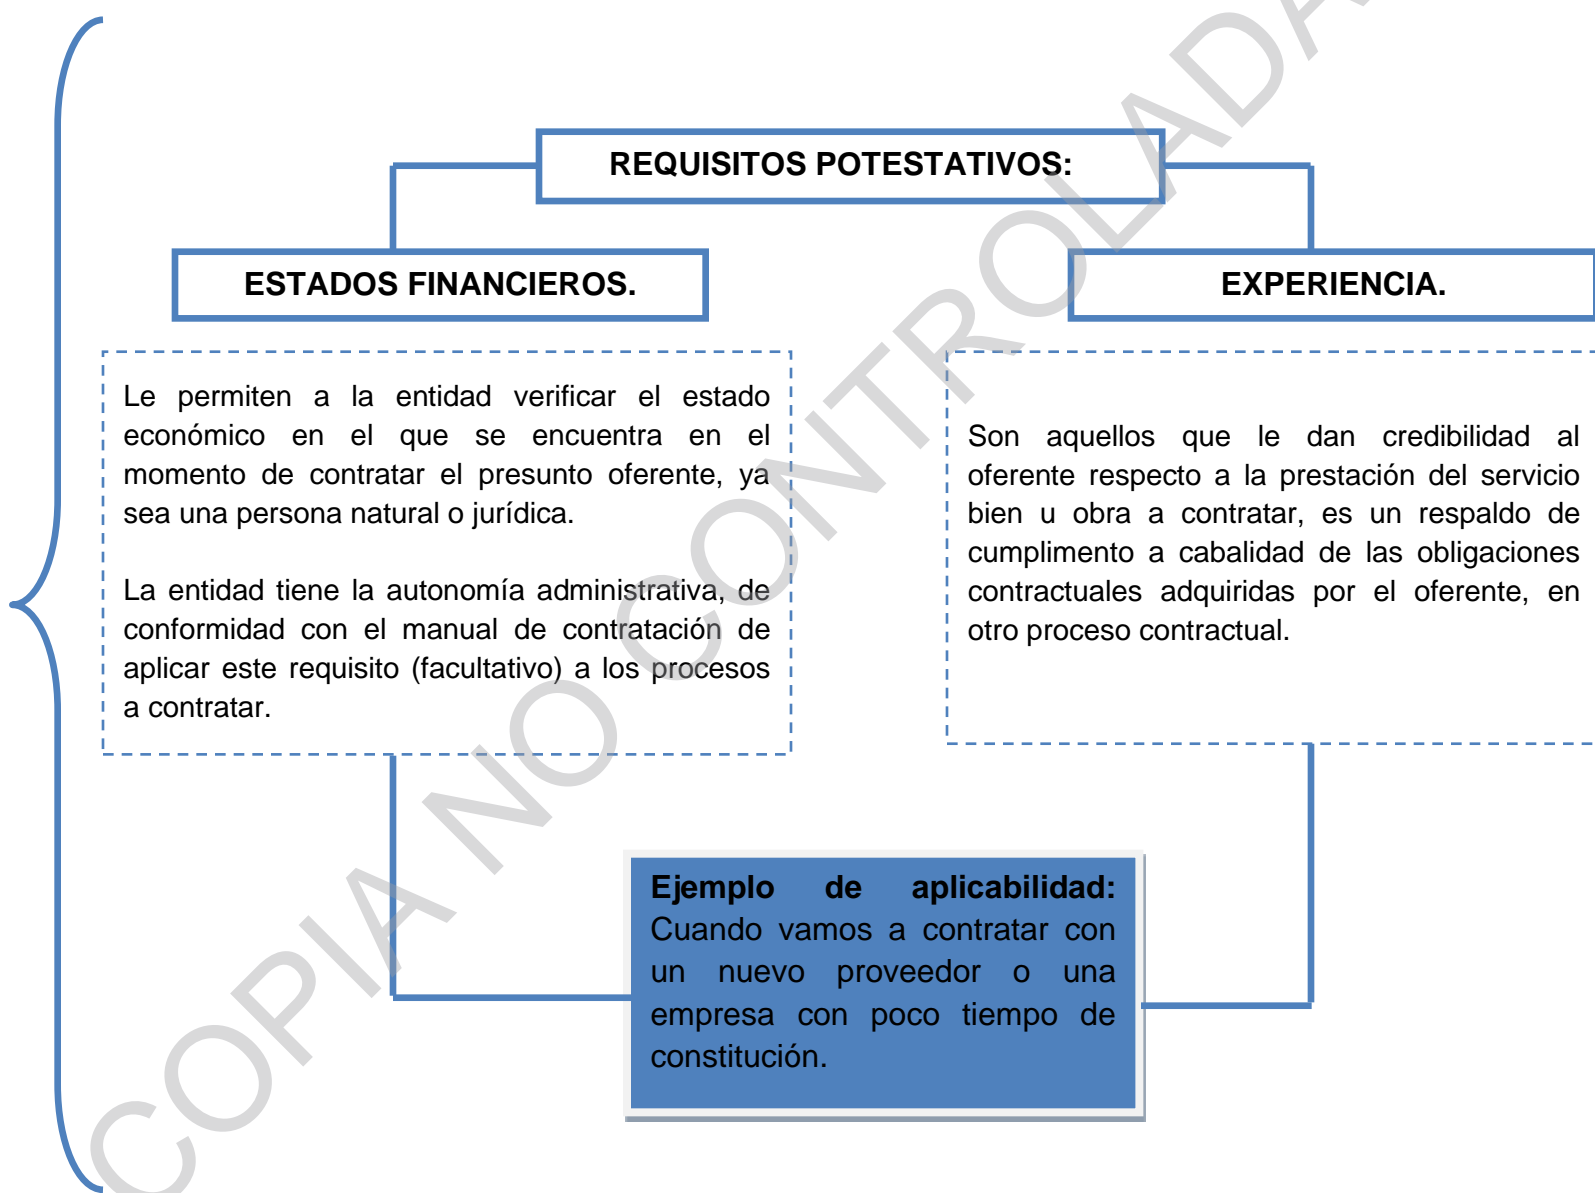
REQUISITOS POTESTATIVOS:

ESTADOS FINANCIEROS.

EXPERIENCIA.

Le permiten a la entidad verificar el estado económico en el que se encuentra en el momento de contratar el presunto oferente, ya sea una persona natural o jurídica.

La entidad tiene la autonomía administrativa, de conformidad con el manual de contratación de aplicar este requisito (facultativo) a los procesos a contratar.

Son aquellos que le dan credibilidad al oferente respecto a la prestación del servicio bien u obra a contratar, es un respaldo de cumplimento a cabalidad de las obligaciones contractuales adquiridas por el oferente, en otro proceso contractual.

**Ejemplo de aplicabilidad:** Cuando vamos a contratar con un nuevo proveedor o una empresa con poco tiempo de constitución.

COPIA NO CONTROLADA